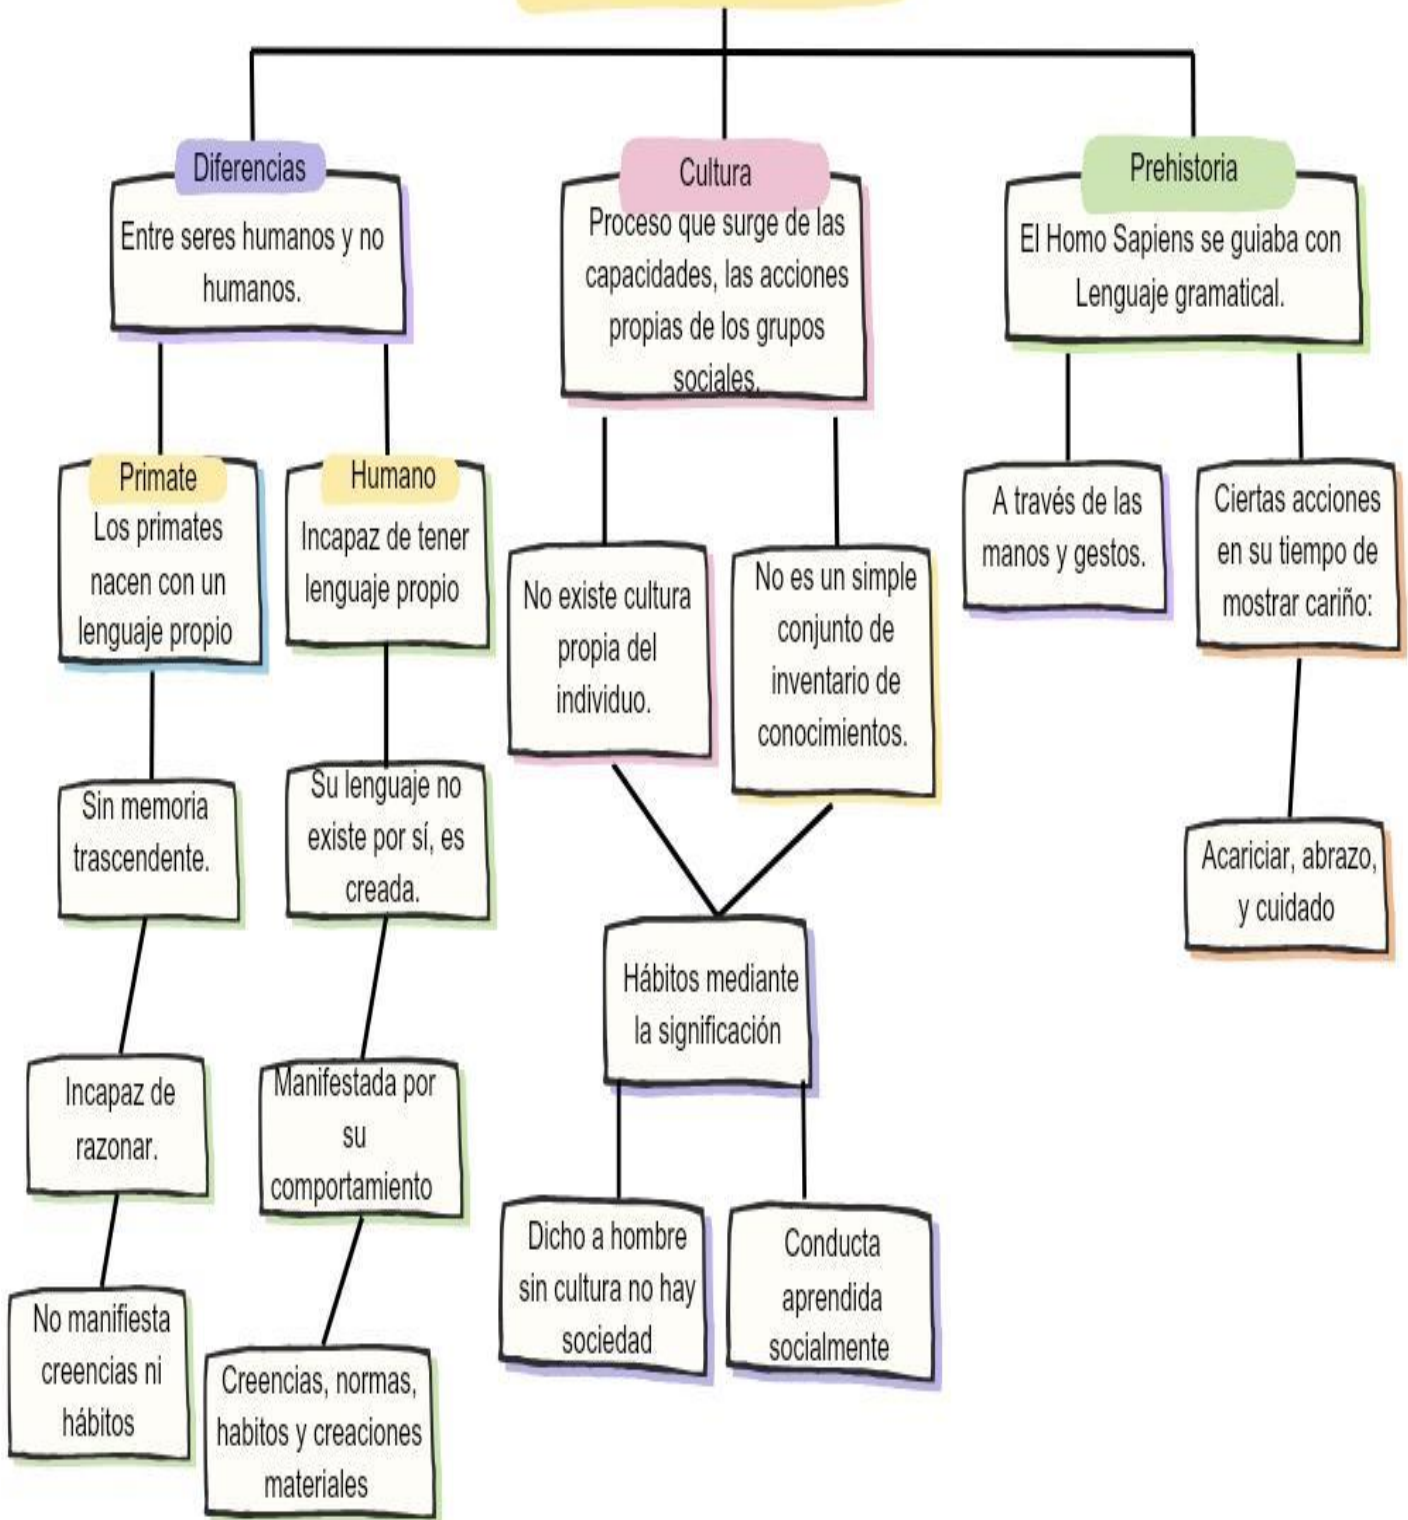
Diferencias

Entre seres humanos y no humanos.

Cultura

Proceso que surge de las capacidades, las acciones propias de los grupos sociales.

Prehistoria

El Homo Sapiens se guiaba con Lenguaje gramatical.

Primate

Los primates nacen con un lenguaje propio

Sin memoria trascendente.

Incapaz de razonar.

No manifiesta creencias ni hábitos

Humano

Incapaz de tener lenguaje propio

Su lenguaje no existe por sí, es creada.

Manifestada por su comportamiento

Creencias, normas, habitos y creaciones materiales

No existe cultura propia del individuo.

No es un simple conjunto de inventario de conocimientos.

Hábitos mediante la significación

Dicho a hombre sin cultura no hay sociedad

Conducta aprendida socialmente

A través de las manos y gestos.

Ciertas acciones en su tiempo de mostrar cariño:

Acariciar, abrazo, y cuidado